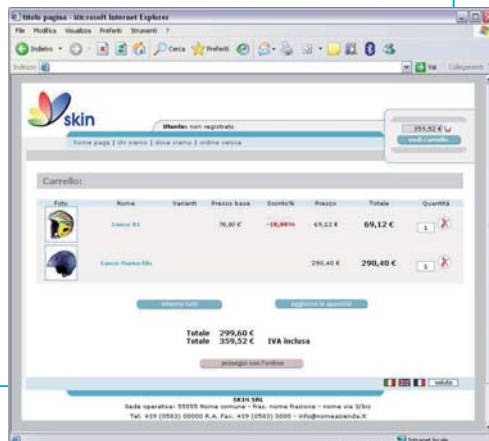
titolo pagina - Microsoft Internet Explorer
File Modifica Visualizza Preferiti Strumenti ?
Indietro Cerca Preferiti
Indirizzo Vai Collegamenti

skin
Utente: non registrato
home page | chi siamo | dove siamo | ordine veloce
359,52 €
vedi carrello

Carrello:

| Foto | Nome | Varianti | Prezzo base | Sconto% | Prezzo | Totale | Quantità |
|---|---|---|---|---|---|---|---|
| | Casco X1 | | 76,80 € | -10,00% | 69,12 € | 69,12 € | 1 |
| | Casco Marrachio | | | | 290,40 € | 290,40 € | 1 |

elimina tutti
aggiorna le quantità

Totale 299,60 €
Totale 359,52 € IVA inclusa

prosegui con l'ordine

valuta

SKIN SRL
Sede operativa: 55555 Nome comune - fraz. nome frazione - nome via 3/bis
Tel. +39 (0583) 00000 R.A. Fax. +39 (0583) 0000 - info@nomeazienda.it

Intranet locale